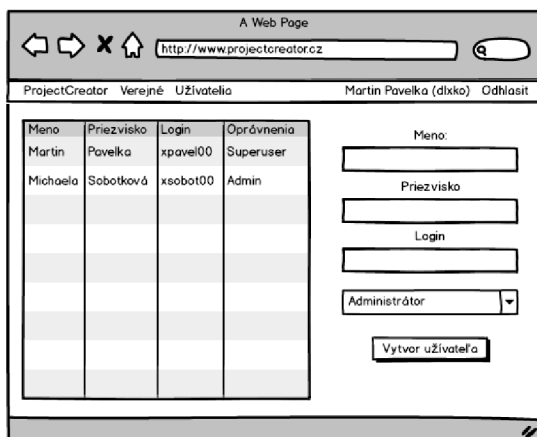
A Web Page

http://www.projectcreator.cz

ProjectCreator Verejné Užívatelia

Martin Pavelka (dlxko) Odhlasit

| Meno | Priezvisko | Login | Oprávnenia |
|---|---|---|---|
| Martin | Pavelka | xpavel00 | Superuser |
| Michaela | Sobotková | xsobot00 | Admin |

Meno:

Priezvisko

Login

Administrátor

Vytvor užívateľa